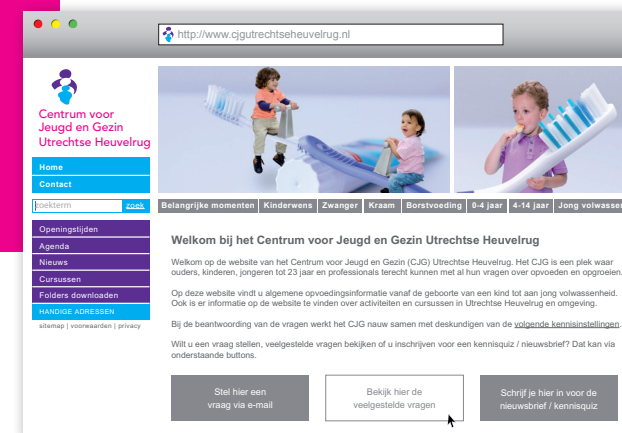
http://www.cjgutrechtseheuvelrug.nl

Centrum voor Jeugd en Gezin Utrechtse Heuvelrug

Home
Contact
zoekterm zoek
Openingstijden
Agenda
Nieuws
Cursussen
Folders downloaden
HANDIGE ADRESSEN
sitemap | voorwaarden | privacy

Belangrijke momenten | Kinderwens | Zwanger | Kraam | Borstvoeding | 0-4 jaar | 4-14 jaar | Jong volwassen

Welkom bij het Centrum voor Jeugd en Gezin Utrechtse Heuvelrug

Welkom op de website van het Centrum voor Jeugd en Gezin (CJG) Utrechtse Heuvelrug. Het CJG is een plek waar ouders, kinderen, jongeren tot 23 jaar en professionals terecht kunnen met al hun vragen over opvoeden en opgroeien.

Op deze website vindt u algemene opvoedingsinformatie vanaf de geboorte van een kind tot aan jong volwassenheid. Ook is er informatie op de website te vinden over activiteiten en cursussen in Utrechtse Heuvelrug en omgeving.

Bij de beantwoording van de vragen werkt het CJG nauw samen met deskundigen van de volgende kennisinstellingen.

Wilt u een vraag stellen, veelgestelde vragen bekijken of u inschrijven voor een kennisquiz / nieuwsbrief? Dat kan via onderstaande buttons.

Stel hier een vraag via e-mail

Bekijk hier de veelgestelde vragen

Schrijf je hier in voor de nieuwsbrief / kennisquiz